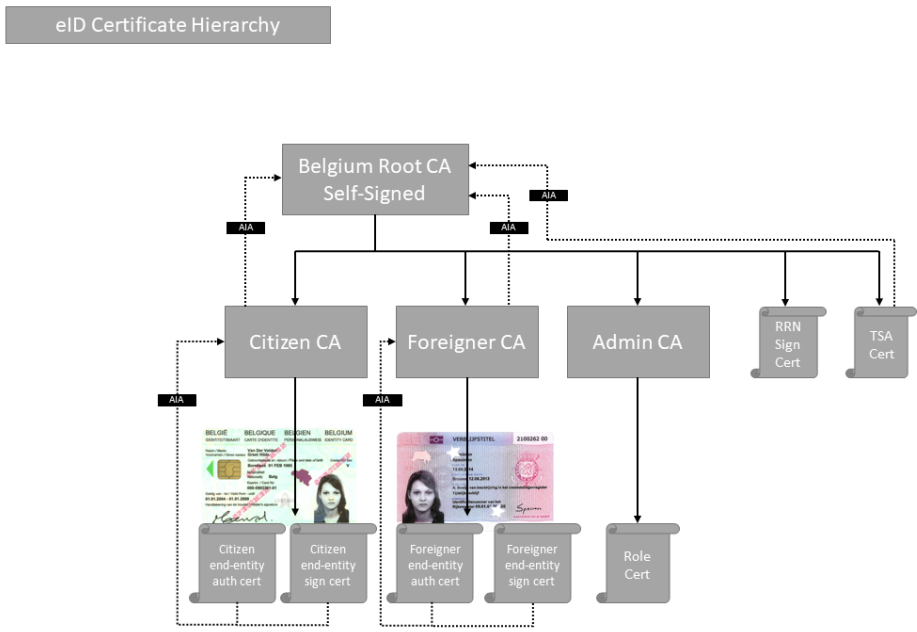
eID Certificate Hierarchy

Belgium Root CA
Self-Signed

AIA

AIA

AIA

Citizen CA

Foreigner CA

Admin CA

RRN
Sign
Cert

TSA
Cert

AIA

AIA

BELGIË BELGIQUE BELGIEN BELGIUM
IDENTITEITSKAART CARTE D'IDENTITÉ PERSONALAUSWEIS IDENTITY CARD

VERBLIJFSTITEL

Citizen
end-entity
auth cert

Citizen
end-entity
sign cert

Foreigner
end-entity
auth cert

Foreigner
end-entity
sign cert

Role
Cert